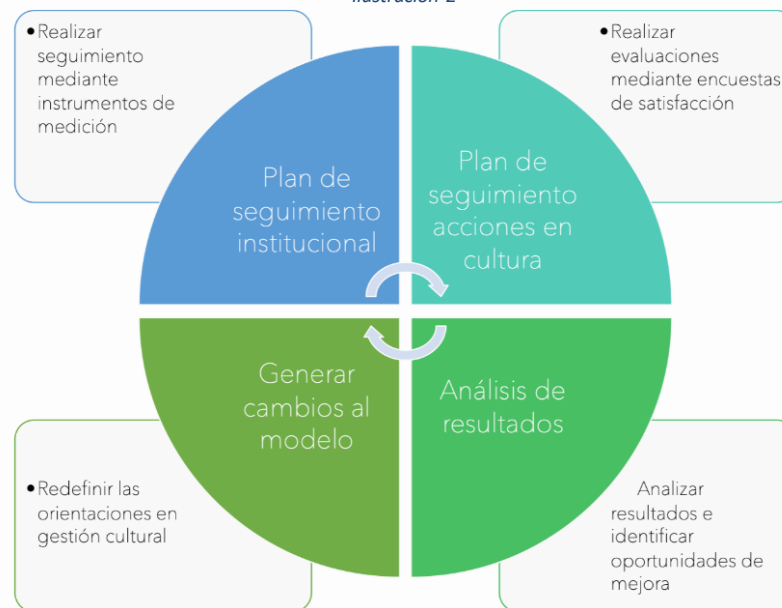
Ilustración 2

• Realizar seguimiento mediante instrumentos de medición

• Realizar evaluaciones mediante encuestas de satisfacción

Plan de seguimiento institucional

Plan de seguimiento acciones en cultura

Generar cambios al modelo

Análisis de resultados

• Redefinir las orientaciones en gestión cultural

Analizar resultados e identificar oportunidades de mejora